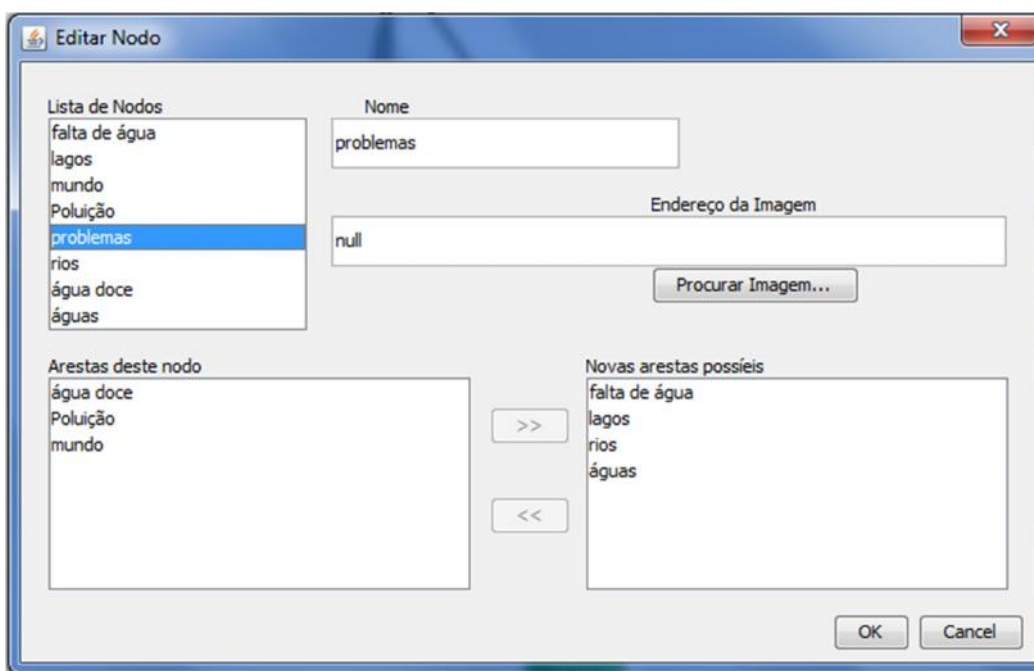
Editar Nodo

Lista de Nodos
falta de água
lagos
mundo
Poluição
problemas
rios
água doce
águas

Nome
problemas

Endereço da Imagem
null

Procurar Imagem...

Arestas deste nodo
água doce
Poluição
mundo

>>

<<

Novas arestas possíeis
falta de água
lagos
rios
águas

OK
Cancel